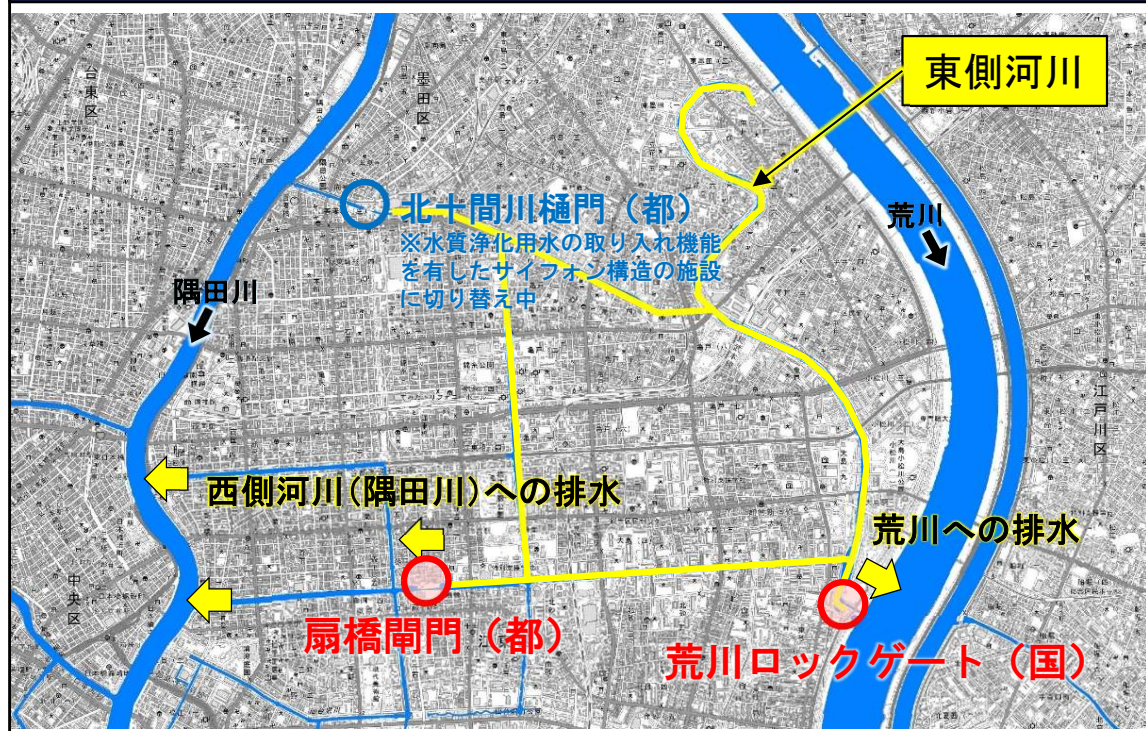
東側河川

台東区

墨田区

北十間川樋門（都）
※水質浄化用水の取り入れ機能を有したサイフォン構造の施設に切り替え中

荒川

隅田川

江戸川区

西側河川（隅田川）への排水

荒川への排水

中央区

扇橋閘門（都）

荒川ロックゲート（国）